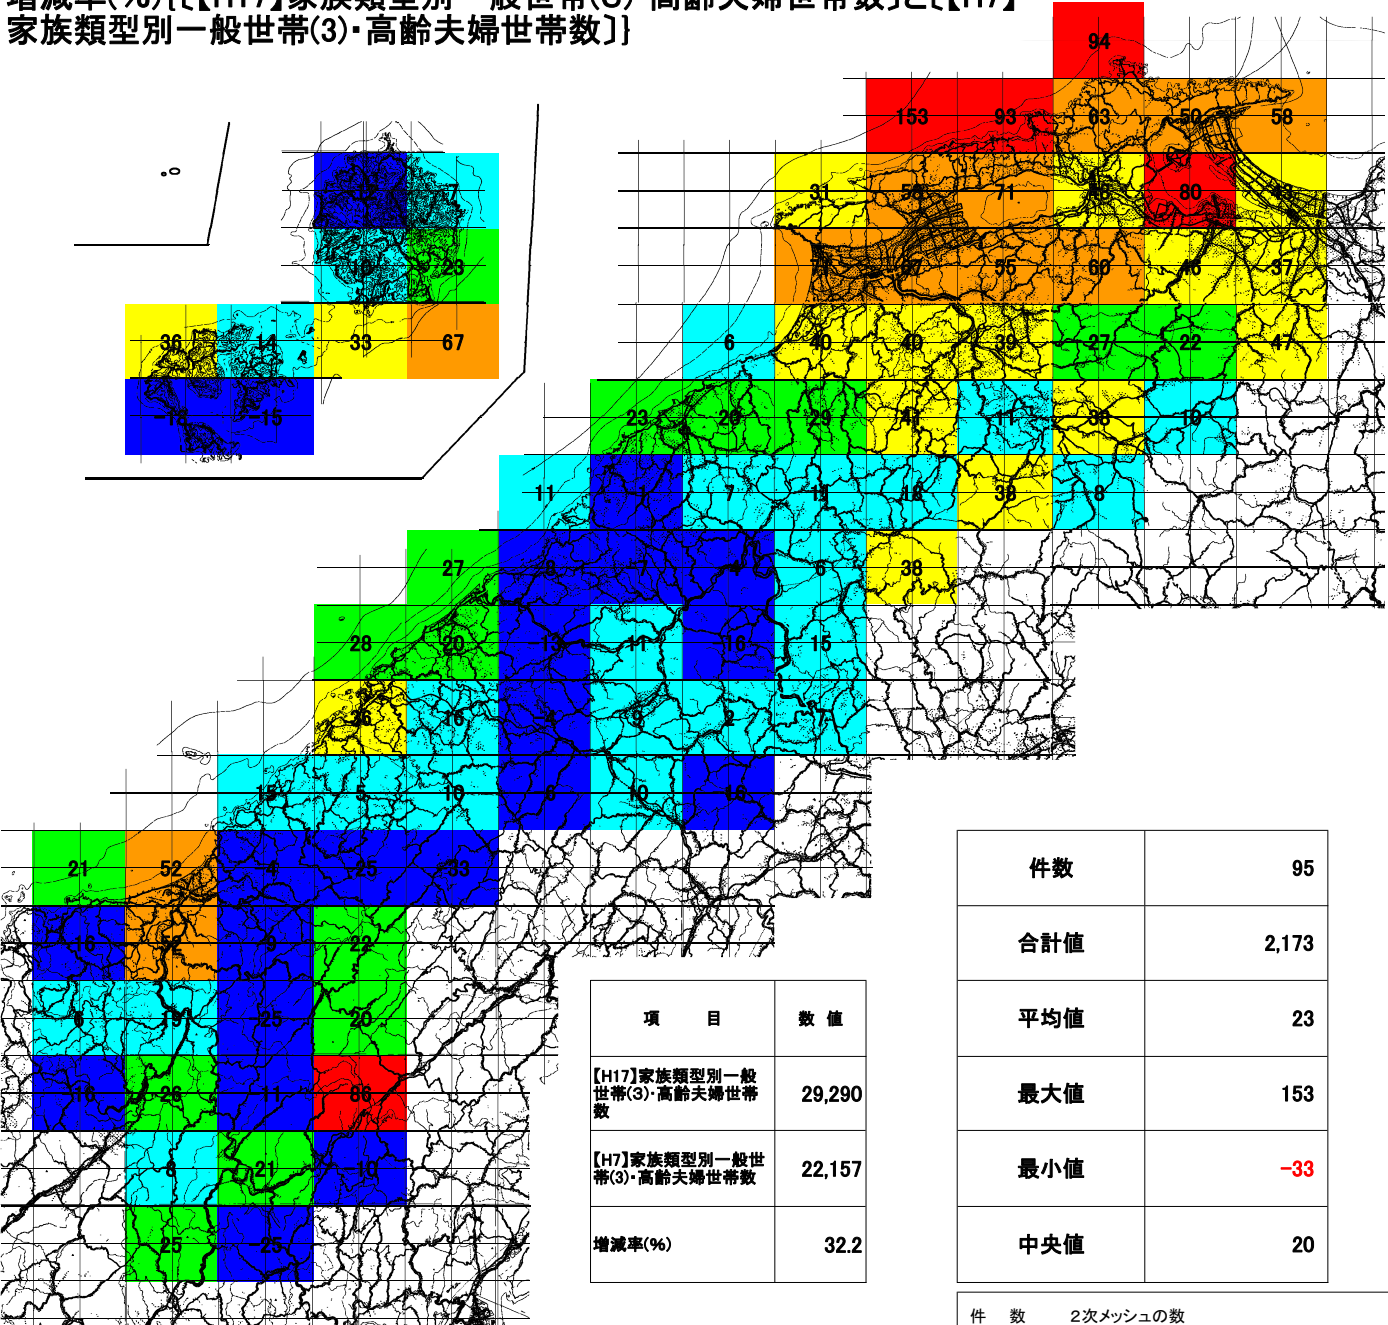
増減率(%)[{【H17】家族類型別一般世帯(3)・高齢夫婦世帯数}-{【H7】家族類型別一般世帯(3)・高齢夫婦世帯数}]

94
153 93 63 50 58
31 58 71 56 80 43
57 55 60 46 37
6 40 40 39 27 22 47
23 20 29 41 11 36 10
11 1 7 11 13 38 8
27 3 -7 -1 6 38
28 20 13 11 16 15
26 16 4 9 2 7
15 5 10 6 10 16
21 52 4 -25 -33
16 52 9 22
6 19 25 20
16 26 11 86
8 21 10
25 -25

12 7
10 23
36 14 33 67
-11 -15

| 項目 | 数値 |
|---|---|
| 【H17】家族類型別一般世帯(3)・高齢夫婦世帯数 | 29,290 |
| 【H7】家族類型別一般世帯(3)・高齢夫婦世帯数 | 22,157 |
| 増減率(%) | 32.2 |

| 件数 | 95 |
|---|---|
| 合計値 | 2,173 |
| 平均値 | 23 |
| 最大値 | 153 |
| 最小値 | -33 |
| 中央値 | 20 |

件数 2次メッシュの数